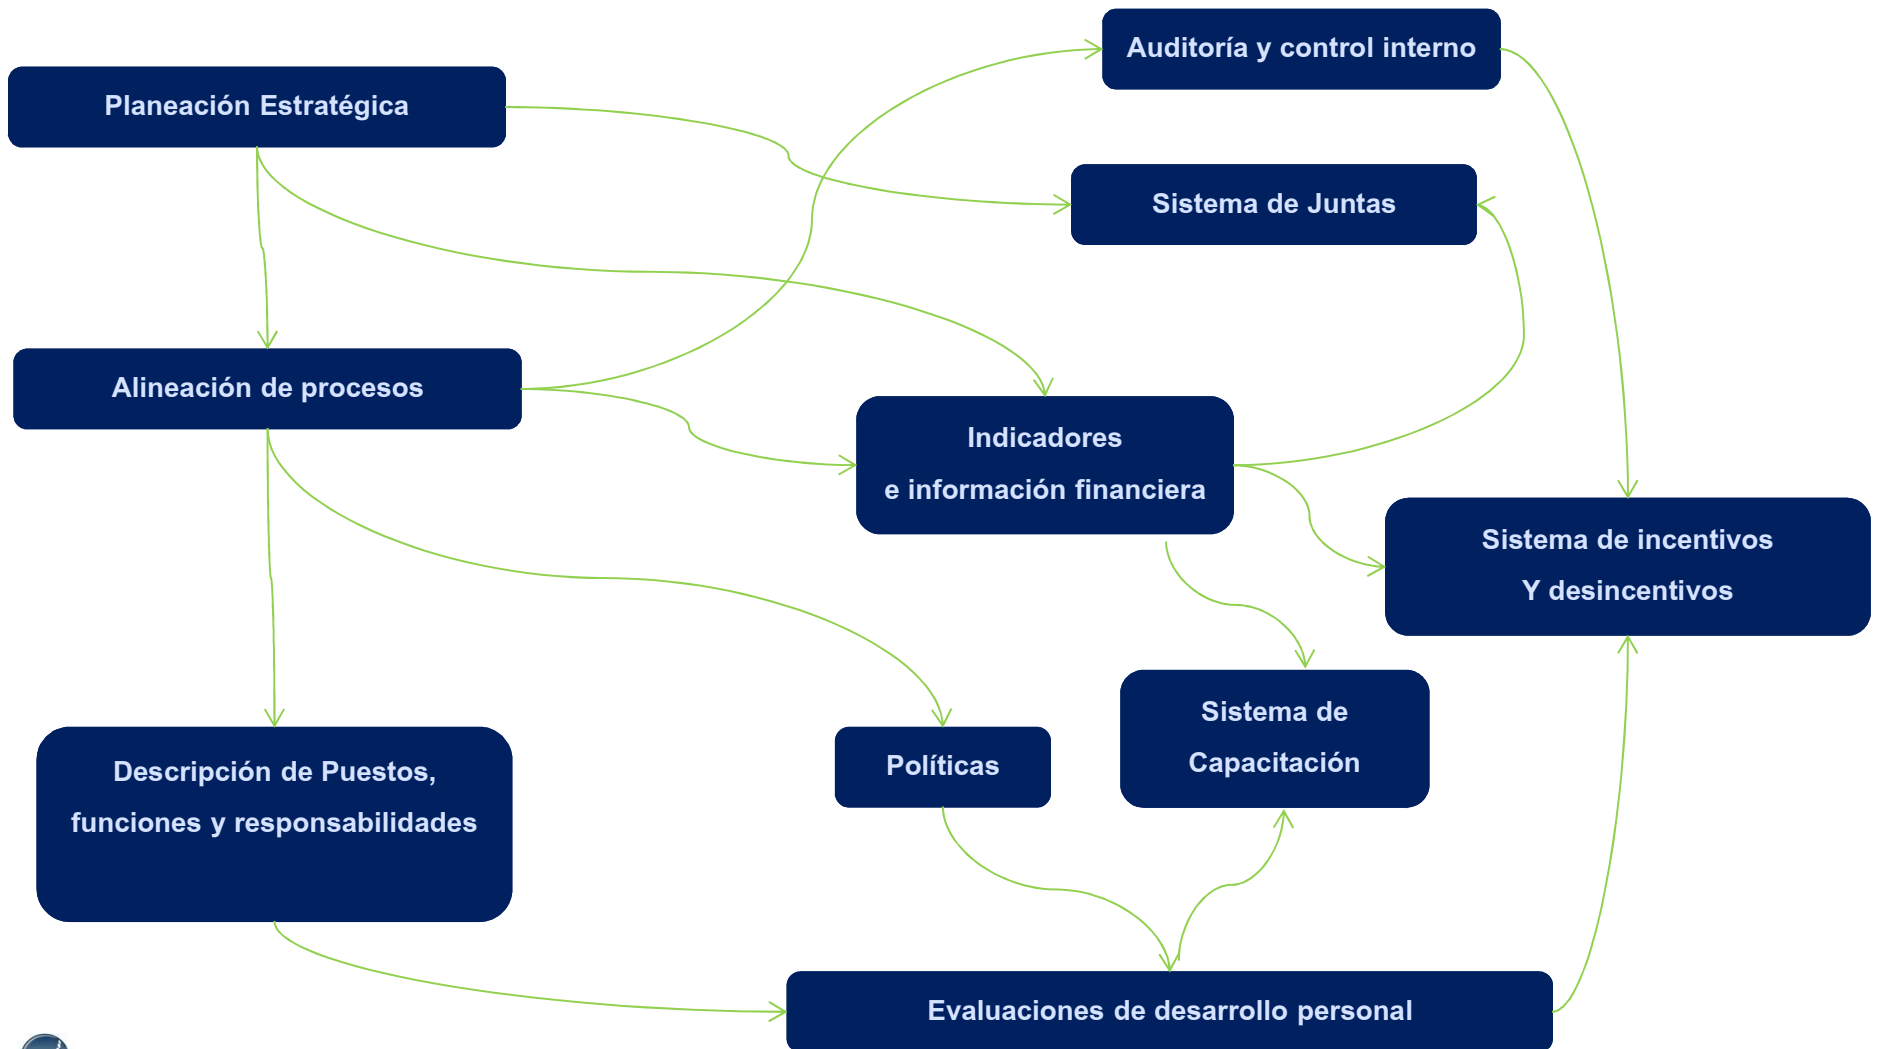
Auditoría y control interno

Planeación Estratégica

Sistema de Juntas

Alineación de procesos

Indicadores
e información financiera

Sistema de incentivos
Y desincentivos

Sistema de
Capacitación

Políticas

Descripción de Puestos,
funciones y responsabilidades

Evaluaciones de desarrollo personal